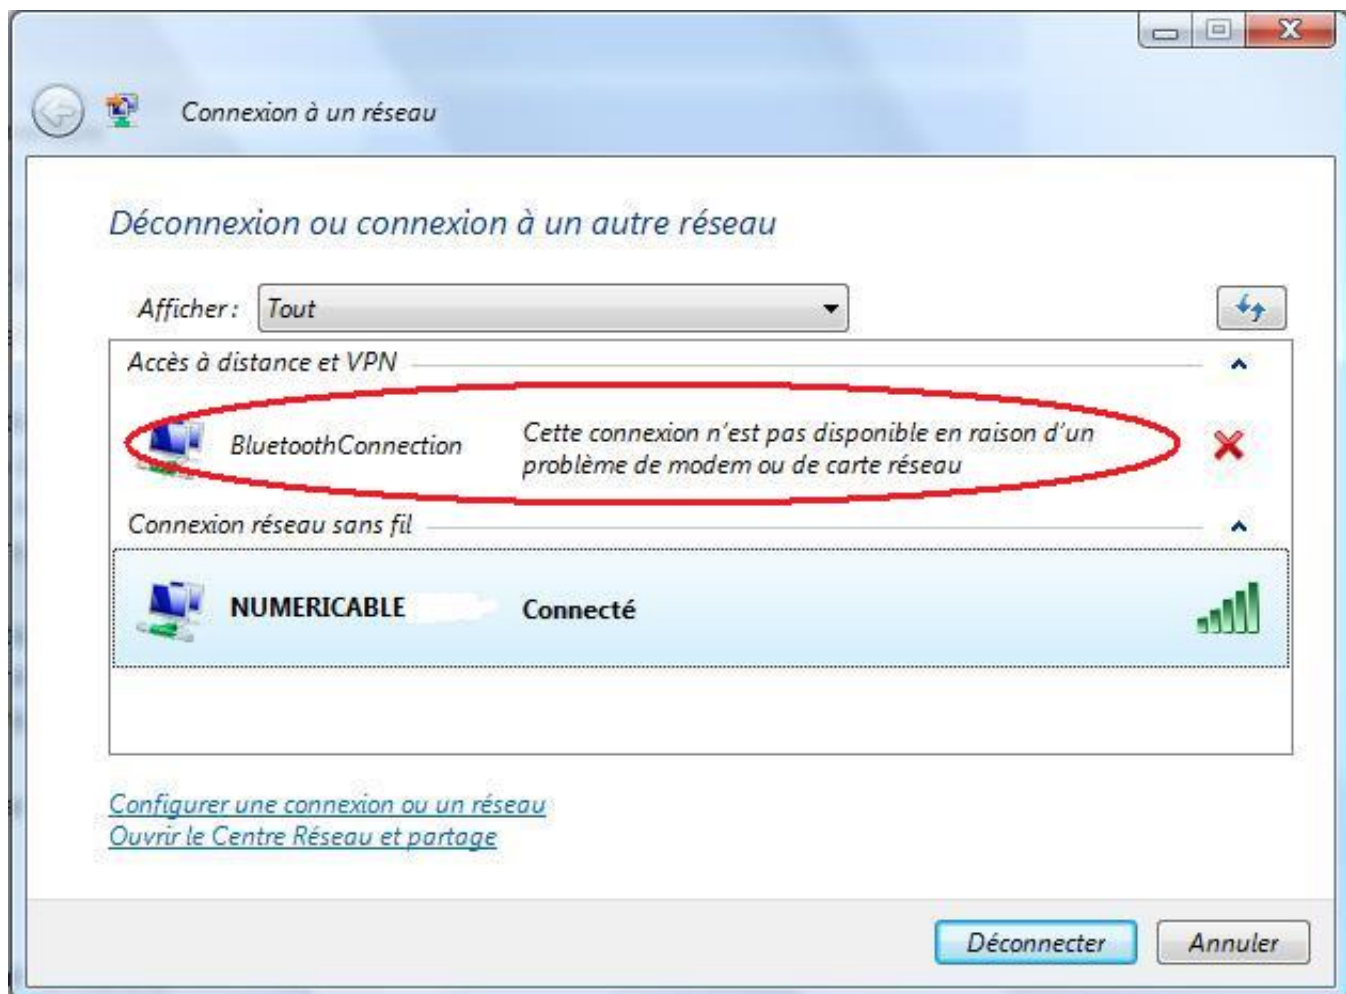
Connexion à un réseau

Déconnexion ou connexion à un autre réseau

Afficher : Tout

Accès à distance et VPN

BluetoothConnection Cette connexion n'est pas disponible en raison d'un problème de modem ou de carte réseau

Connexion réseau sans fil

NUMERICABLE Connecté

Configurer une connexion ou un réseau
Ouvrir le Centre Réseau et partage

Déconnecter Annuler